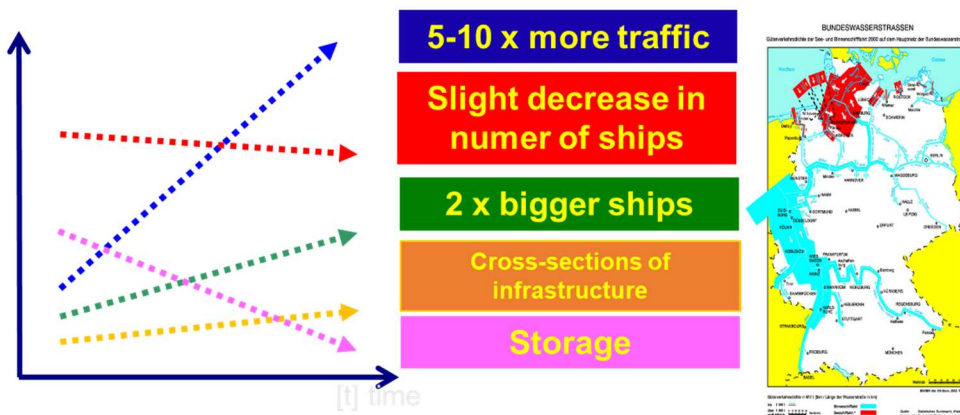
5-10 x more traffic

Slight decrease in numer of ships

2 x bigger ships

Cross-sections of infrastructure

Storage

[t] time

BUNDESWASSERSTRASSEN

Güterverkehrsdichte der See- und Binnenschifffahrt 2000 auf dem Hauptnetz der Bundeswasserstr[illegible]

Nordsee

Ostsee

KIEL

ROSTOCK

SCHWERIN

BERLIN

MAGDEBURG

HALLE

LEIPZIG

DRESDEN

DORTMUND

DUISBURG

DÜSSELDORF

KÖLN

FRANKFURT

WÜRZBURG

NÜRNBERG

REGENSBURG

STUTTGART

MÜNCHEN

STRASSBURG

FREIBURG

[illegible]